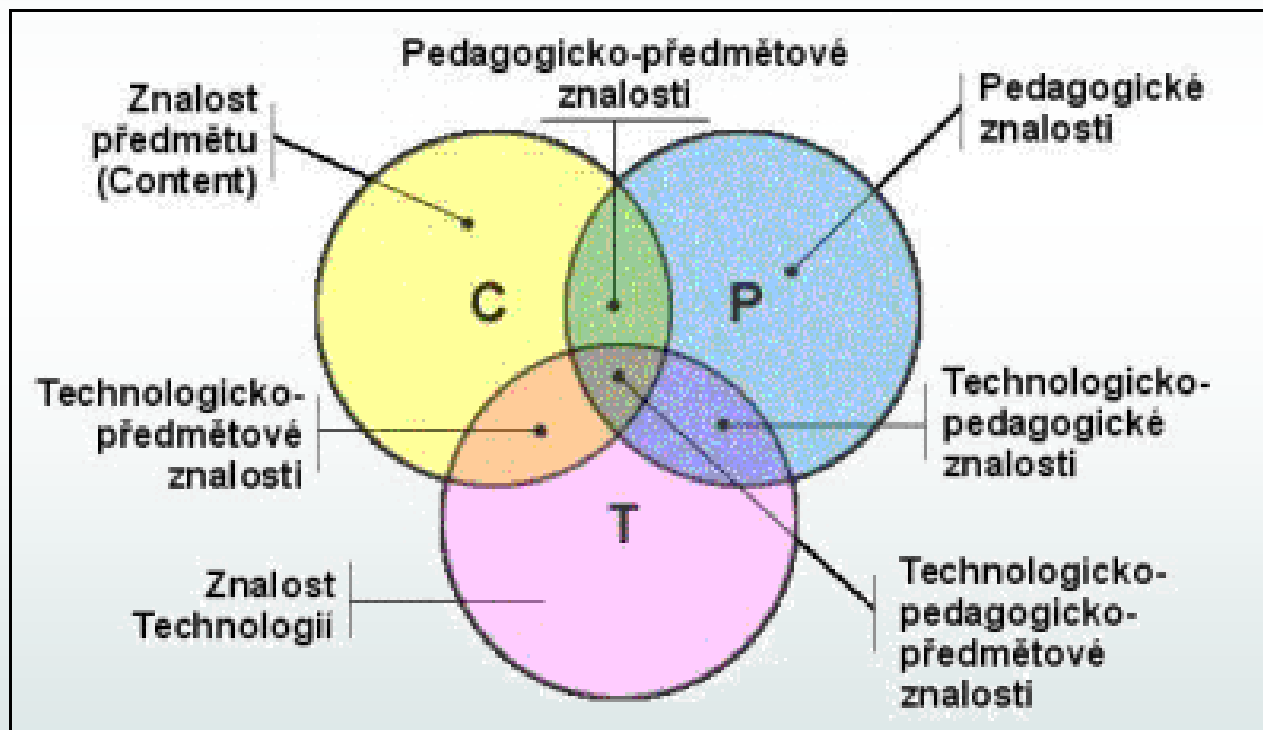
Pedagogicko-předmětové znalosti

Znalost předmětu (Content)

Pedagogické znalosti

C

P

Technologicko-předmětové znalosti

Technologicko-pedagogické znalosti

T

Znalost Technologii

Technologicko-pedagogicko-předmětové znalosti